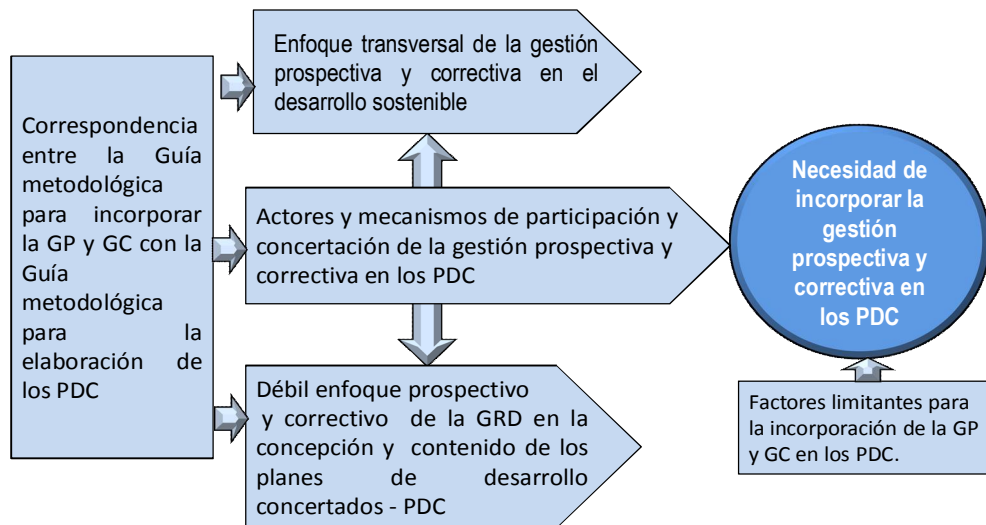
Correspondencia entre la Guía metodológica para incorporar la GP y GC con la Guía metodológica para la elaboración de los PDC

Enfoque transversal de la gestión prospectiva y correctiva en el desarrollo sostenible

Actores y mecanismos de participación y concertación de la gestión prospectiva y correctiva en los PDC

Débil enfoque prospectivo y correctivo de la GRD en la concepción y contenido de los planes de desarrollo concertados - PDC

Necesidad de incorporar la gestión prospectiva y correctiva en los PDC

Factores limitantes para la incorporación de la GP y GC en los PDC.